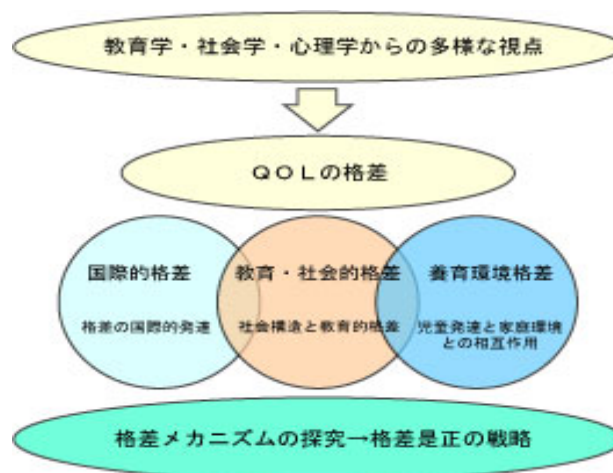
教育学・社会学・心理学からの多様な視点

QOLの格差

国際的格差

格差の国際的発達

教育・社会的格差

社会構造と教育的格差

養育環境格差

児童発達と家庭環境との相互作用

格差メカニズムの探究→格差是正の戦略